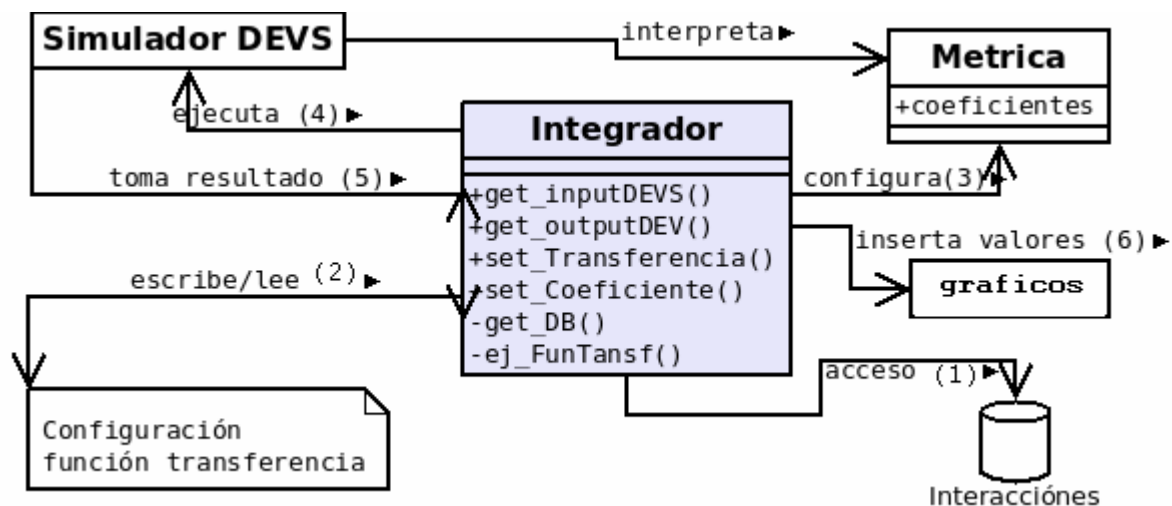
Simulador DEVS

interpreta ▸

Metrica

+coeficientes

ejecuta (4) ▸

Integrador

toma resultado (5) ▸

+get_inputDEVS()
+get_outputDEV()
+set_Transferencia()
+set_Coeficiente()
-get_DB()
-ej_FunTansf()

configura(3) ▸

inserta valores (6) ▸

graficos

escribe/lee (2) ▸

acceso (1) ▸

Configuración función transferencia

Interacciónes